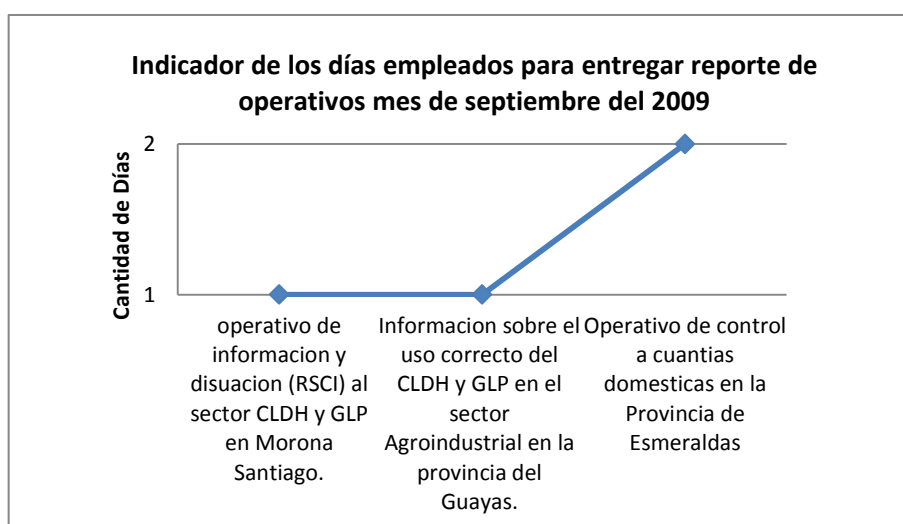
Indicador de los días empleados para entregar reporte de operativos mes de septiembre del 2009

Cantidad de Días

2

1

operativo de informacion y disuacion (RSCI) al sector CLDH y GLP en Morona Santiago.

Informacion sobre el uso correcto del CLDH y GLP en el sector Agroindustrial en la provincia del Guayas.

Operativo de control a cuantias domesticas en la Provincia de Esmeraldas